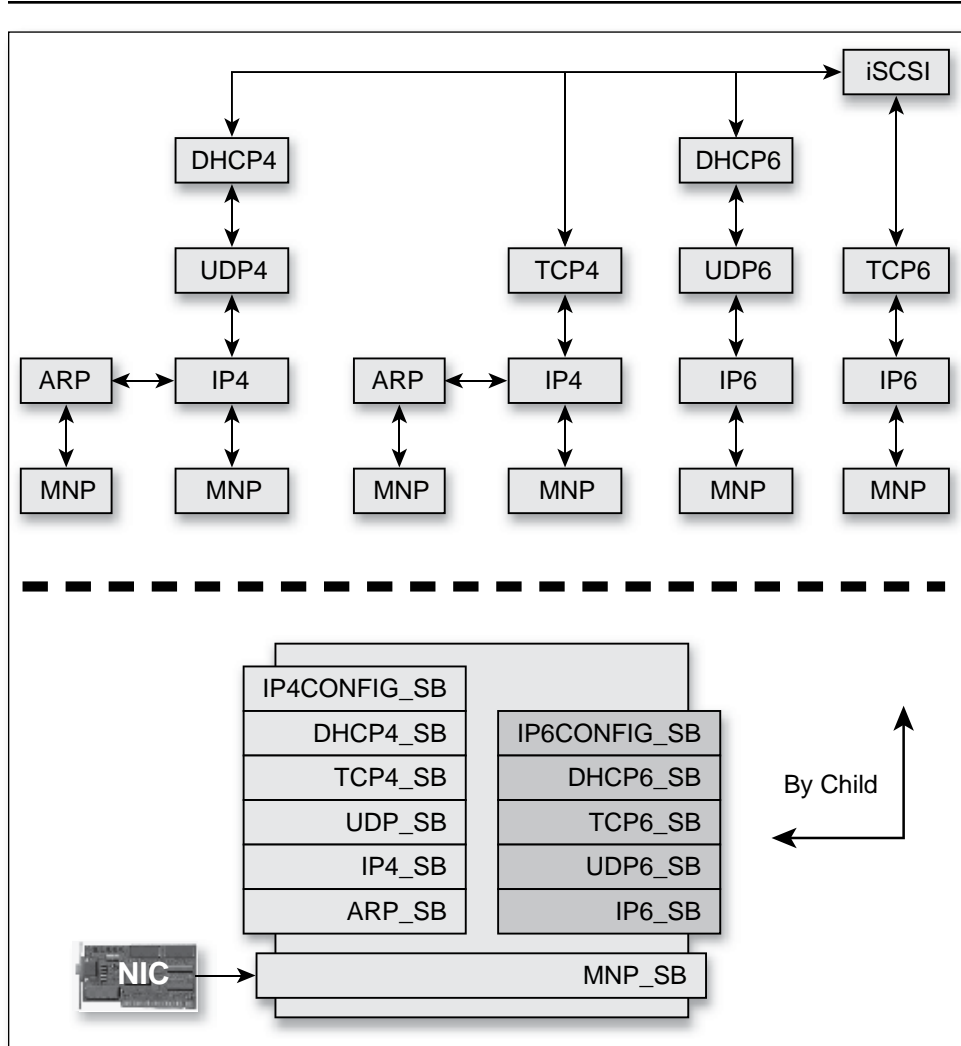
iSCSI

DHCP4

DHCP6

UDP4

TCP4

UDP6

TCP6

ARP

IP4

ARP

IP4

IP6

IP6

MNP

MNP

MNP

MNP

MNP

MNP

IP4CONFIG_SB

DHCP4_SB

TCP4_SB

UDP_SB

IP4_SB

ARP_SB

IP6CONFIG_SB

DHCP6_SB

TCP6_SB

UDP6_SB

IP6_SB

By Child

NIC

MNP_SB